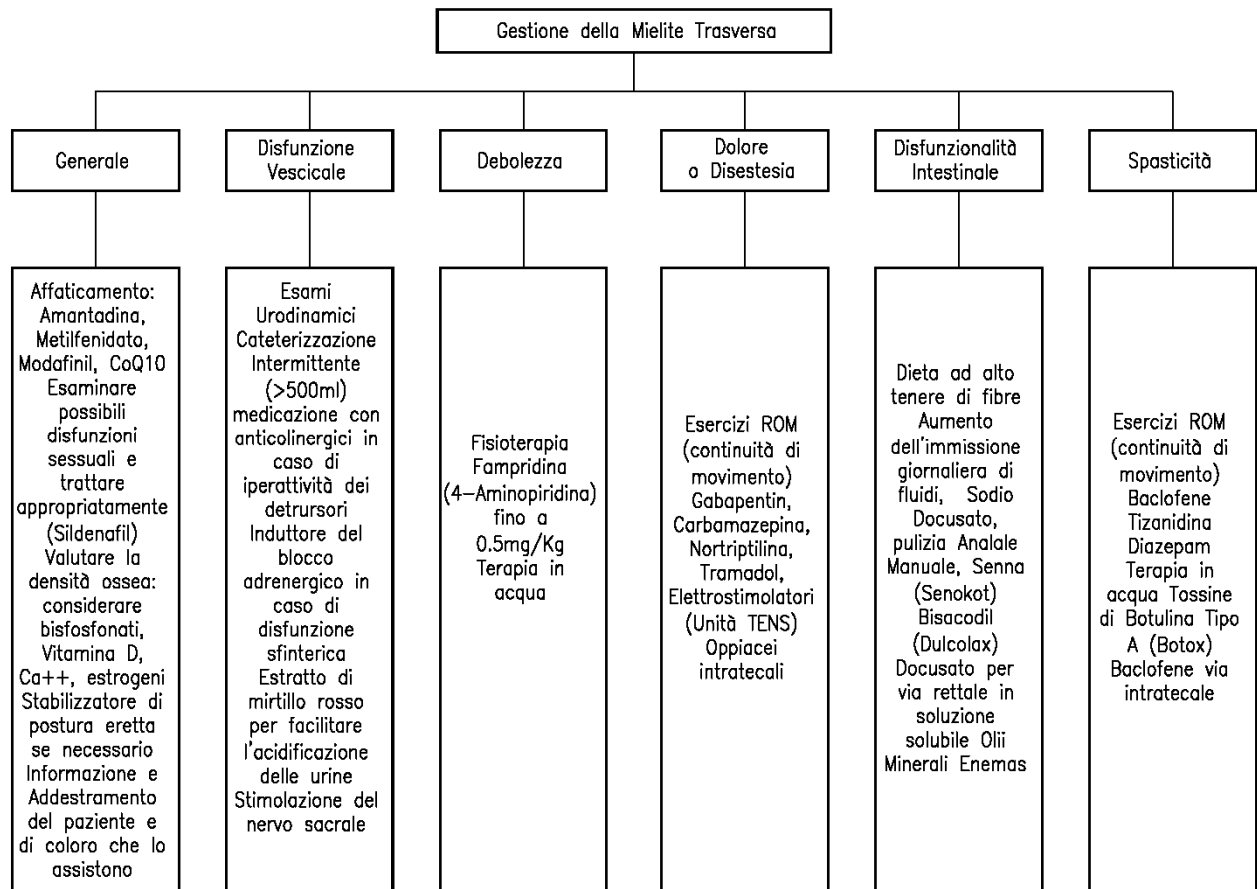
Gestione della Mielite Trasversa

Generale

Disfunzione Vescicale

Debolezza

Dolore o Disestesia

Disfunzionalità Intestinale

Spasticità

Affaticamento: Amantadina, Metilfenidato, Modafinil, CoQ10 Esaminare possibili disfunzioni sessuali e trattare appropriatamente (Sildenafil) Valutare la densità ossea: considerare bisfosfonati, Vitamina D, Ca++, estrogeni Stabilizzatore di postura eretta se necessario Informazione e Addestramento del paziente e di coloro che lo assistono

Esami Urodinamici Cateterizzazione Intermittente (>500ml) medicazione con anticolinergici in caso di iperattività dei detrursori Induttore del blocco adrenergico in caso di disfunzione sfinterica Estratto di mirtillo rosso per facilitare l'acidificazione delle urine Stimolazione del nervo sacrale

Fisioterapia Fampridina (4-Aminopiridina) fino a 0.5mg/Kg Terapia in acqua

Esercizi ROM (continuità di movimento) Gabapentin, Carbamazepina, Nortriptilina, Tramadol, Elettrostimolatori (Unità TENS) Oppiacei intratecali

Dieta ad alto tenere di fibre Aumento dell'immissione giornaliera di fluidi, Sodio Docusato, pulizia Analale Manuale, Senna (Senokot) Bisacodil (Dulcolax) Docusato per via rettale in soluzione solubile Olii Minerali Enemas

Esercizi ROM (continuità di movimento) Baclofene Tizanidina Diazepam Terapia in acqua Tossine di Botulina Tipo A (Botox) Baclofene via intratecale